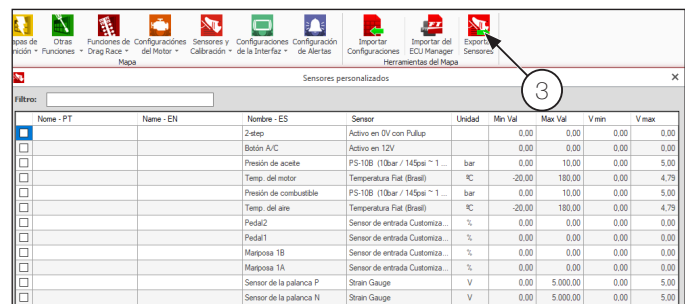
apas de inición · Otras Funciones · Funciones de Drag Race · Configuraciónes del Motor · Sensores y Calibración · Configuraciones de la Interfaz · Configuración de Alertas · Importar Configuraciones · Importar del ECU Manager · Exportar Sensores

Mapa · Herramientas del Mapa

3

Sensores personalizados

Filtro:

| | Nome - PT | Name - EN | Nombre - ES | Sensor | Unidad | Min Val | Max Val | V min | V max |
|---|---|---|---|---|---|---|---|---|---|
| | | | 2-step | Activo en 0V con Pullup | | 0,00 | 0,00 | 0,00 | 0,00 |
| | | | Botón A/C | Activo en 12V | | 0,00 | 0,00 | 0,00 | 0,00 |
| | | | Presión de aceite | PS-10B (10bar / 145psi ~ 1 ... | bar | 0,00 | 10,00 | 0,00 | 5,00 |
| | | | Temp. del motor | Temperatura Fiat (Brasil) | ºC | -20,00 | 180,00 | 0,00 | 4,79 |
| | | | Presión de combustible | PS-10B (10bar / 145psi ~ 1 ... | bar | 0,00 | 10,00 | 0,00 | 5,00 |
| | | | Temp. del aire | Temperatura Fiat (Brasil) | ºC | -20,00 | 180,00 | 0,00 | 4,79 |
| | | | Pedal2 | Sensor de entrada Customiza... | % | 0,00 | 0,00 | 0,00 | 0,00 |
| | | | Pedal1 | Sensor de entrada Customiza... | % | 0,00 | 0,00 | 0,00 | 0,00 |
| | | | Mariposa 1B | Sensor de entrada Customiza... | % | 0,00 | 0,00 | 0,00 | 0,00 |
| | | | Mariposa 1A | Sensor de entrada Customiza... | % | 0,00 | 0,00 | 0,00 | 0,00 |
| | | | Sensor de la palanca P | Strain Gauge | V | 0,00 | 5.000,00 | 0,00 | 5,00 |
| | | | Sensor de la palanca N | Strain Gauge | V | 0,00 | 5.000,00 | 0,00 | 5,00 |